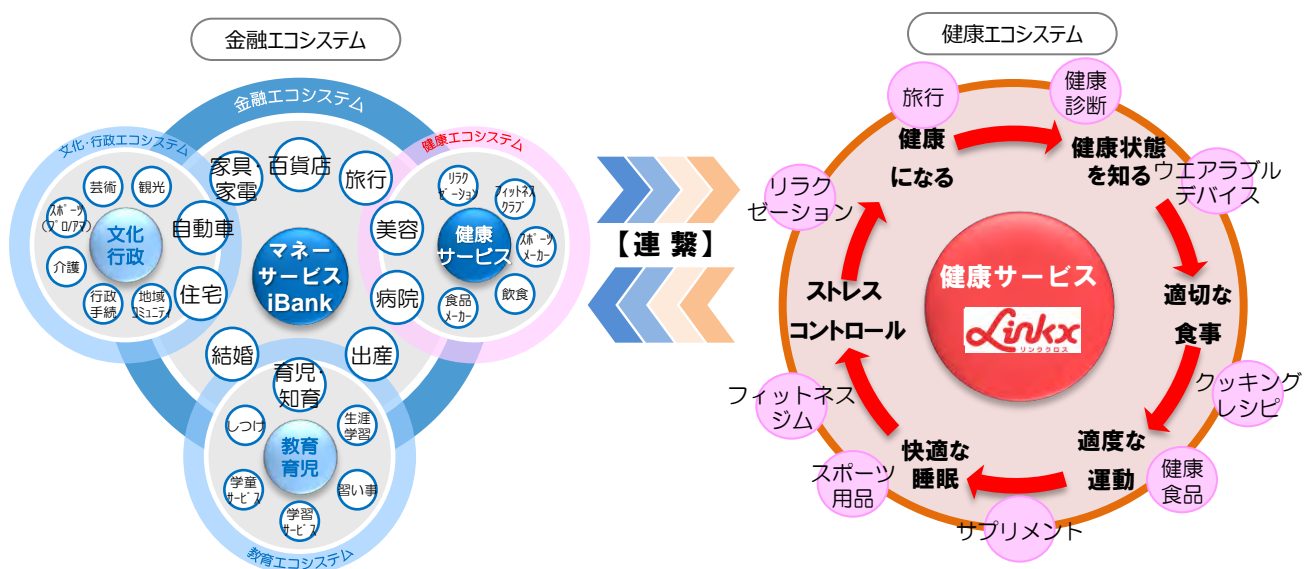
金融エコシステム

金融エコシステム

文化･行政エコシステム

健康エコシステム

家具･百貨店

家電

旅行

芸術

観光

スポーツ(プロ/アマ)

文化行政

自動車

介護

住宅

行政手続

地域コミュニティ

マネーサービスiBank

リラクゼーション

フィットネスクラブ

美容

健康サービス

スポーツメーカー

病院

食品メーカー

飲食

結婚

出産

育児･知育

しつけ

生涯学習

教育育児

学童サービス

習い事

学習サービス

教育エコシステム

【連 繋】

健康エコシステム

旅行

健康診断

健康になる

健康状態を知る

ウエアラブルデバイス

リラクゼーション

健康サービス

Linkx

リンククロス

ストレスコントロール

適切な食事

クッキングレシピ

フィットネスジム

快適な睡眠

適度な運動

スポーツ用品

健康食品

サプリメント